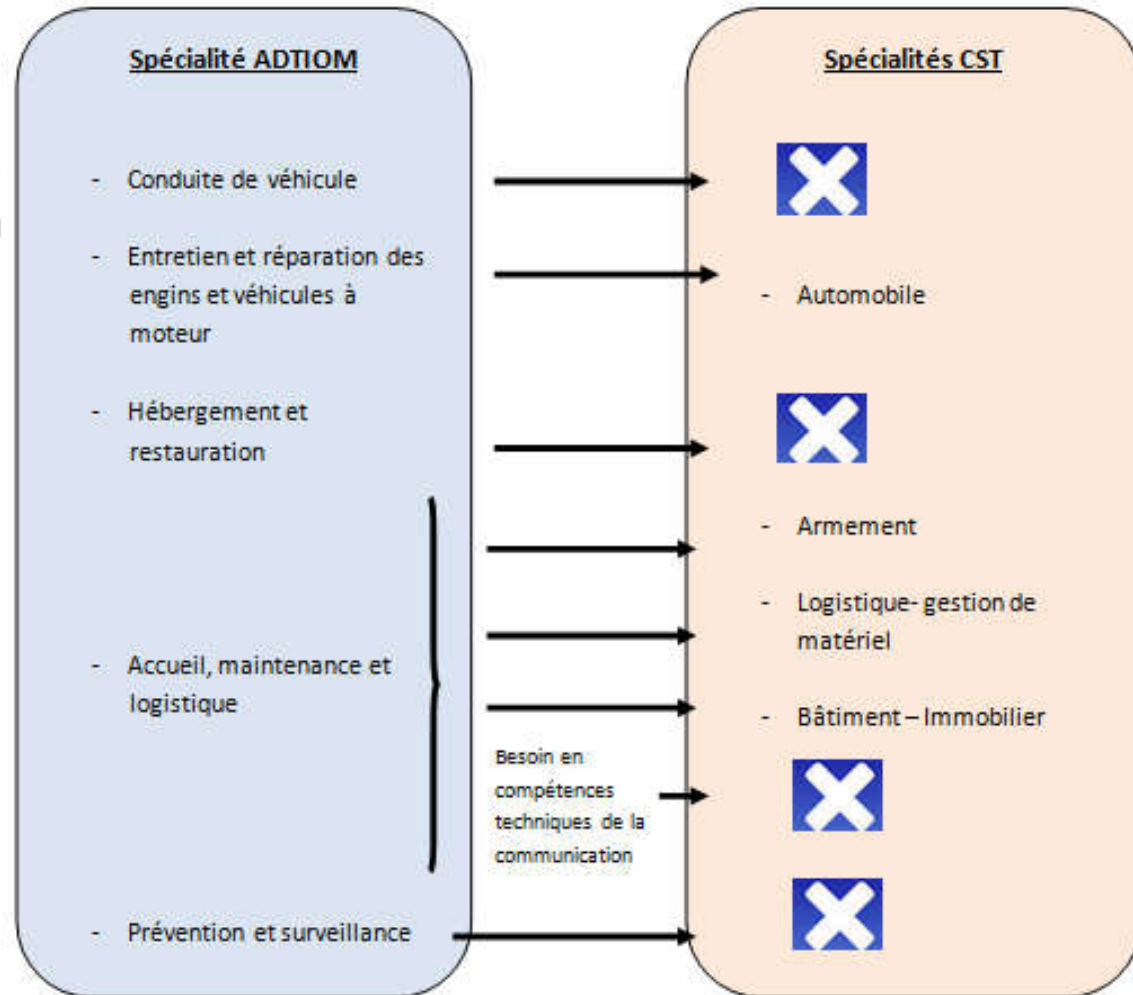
Spécialité ADTIOM

- Conduite de véhicule
- Entretien et réparation des engins et véhicules à moteur
- Hébergement et restauration
- Accueil, maintenance et logistique
- Prévention et surveillance

Spécialités CST

- Automobile
- Armement
- Logistique- gestion de matériel
- Bâtiment – Immobilier

Besoin en compétences techniques de la communication